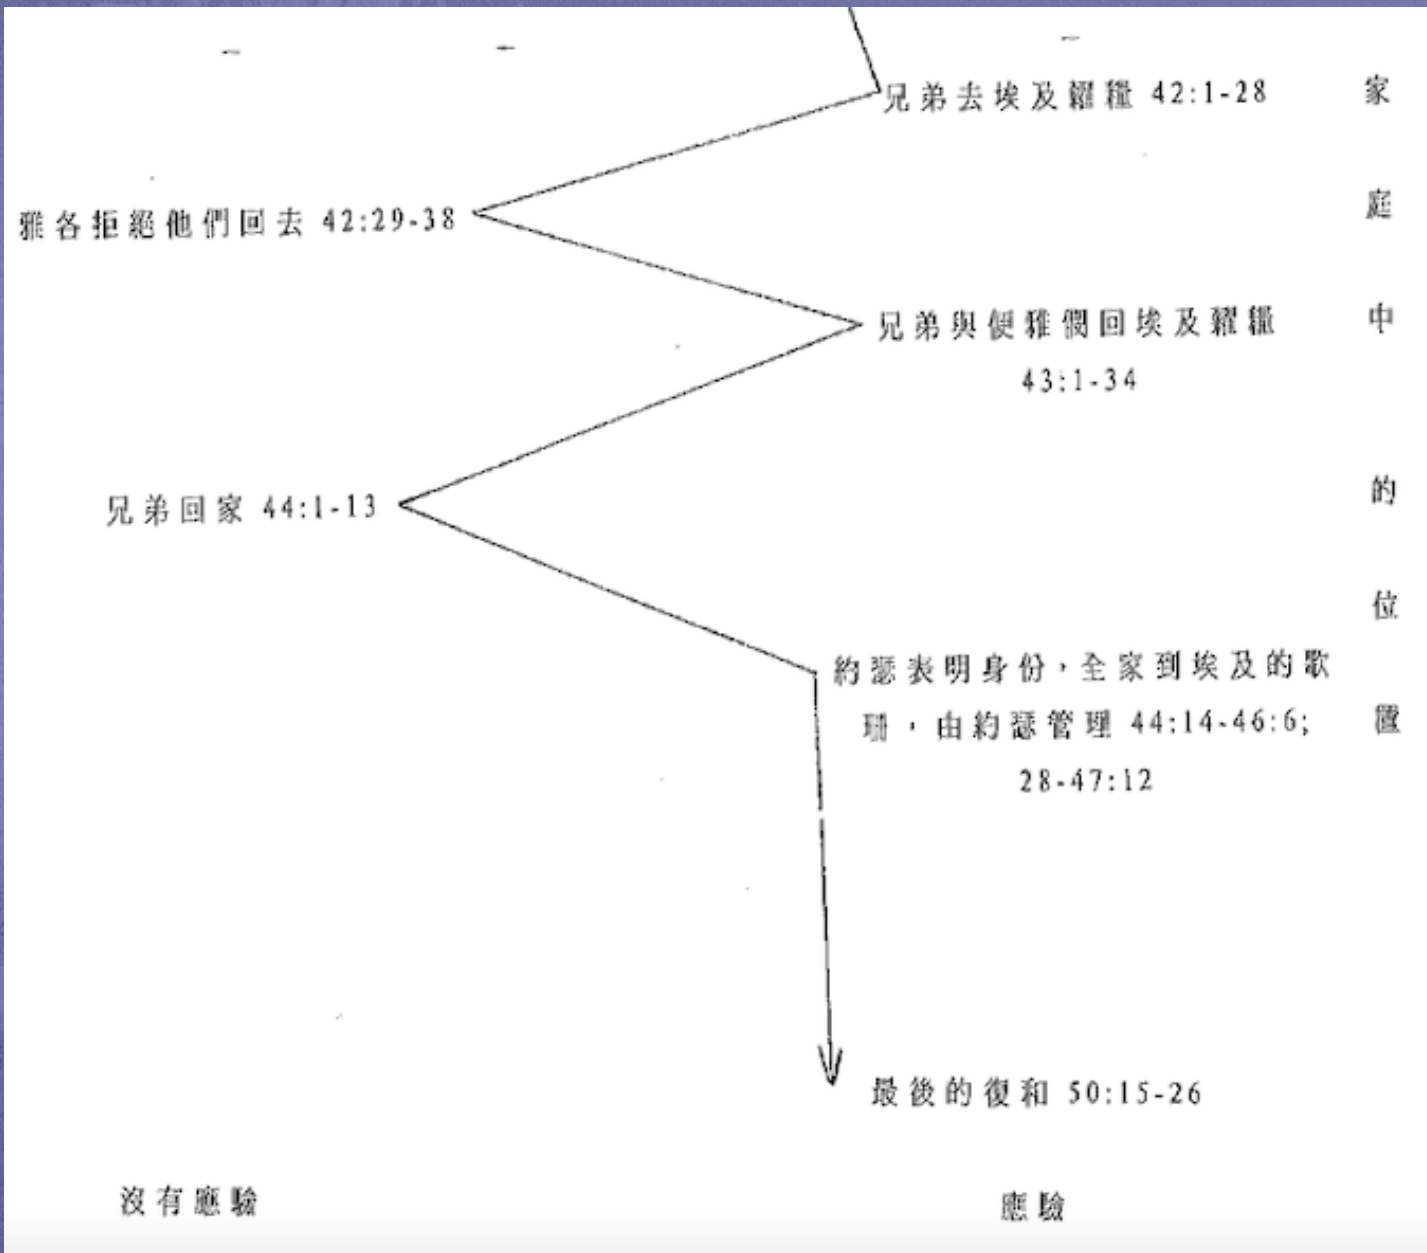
兄弟去埃及糴糧 42:1-28

雅各拒絕他們回去 42:29-38

兄弟與便雅憫回埃及糴糧 43:1-34

兄弟回家 44:1-13

約瑟表明身份，全家到埃及的歌珊，由約瑟管理 44:14-46:6; 28-47:12

最後的復和 50:15-26

家庭中的位置

沒有應驗

應驗